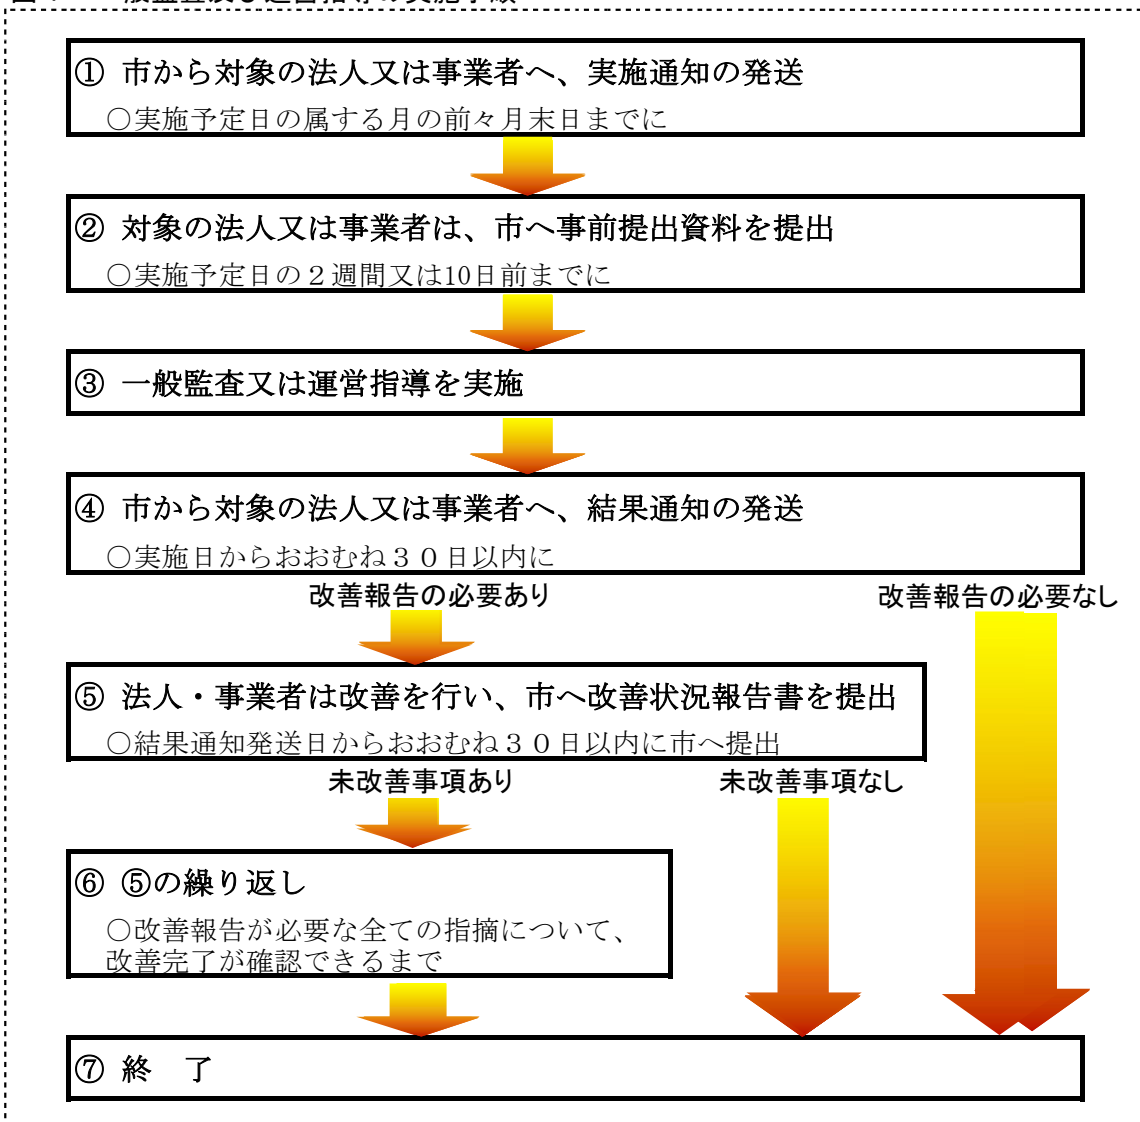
① 市から対象の法人又は事業者へ、実施通知の発送

○実施予定日の属する月の前々月末日までに

② 対象の法人又は事業者は、市へ事前提出資料を提出

○実施予定日の２週間又は10日前までに

③ 一般監査又は運営指導を実施

④ 市から対象の法人又は事業者へ、結果通知の発送

○実施日からおおむね３０日以内に

改善報告の必要あり

改善報告の必要なし

⑤ 法人・事業者は改善を行い、市へ改善状況報告書を提出

○結果通知発送日からおおむね３０日以内に市へ提出

未改善事項あり

未改善事項なし

⑥ ⑤の繰り返し

○改善報告が必要な全ての指摘について、改善完了が確認できるまで

⑦ 終　了